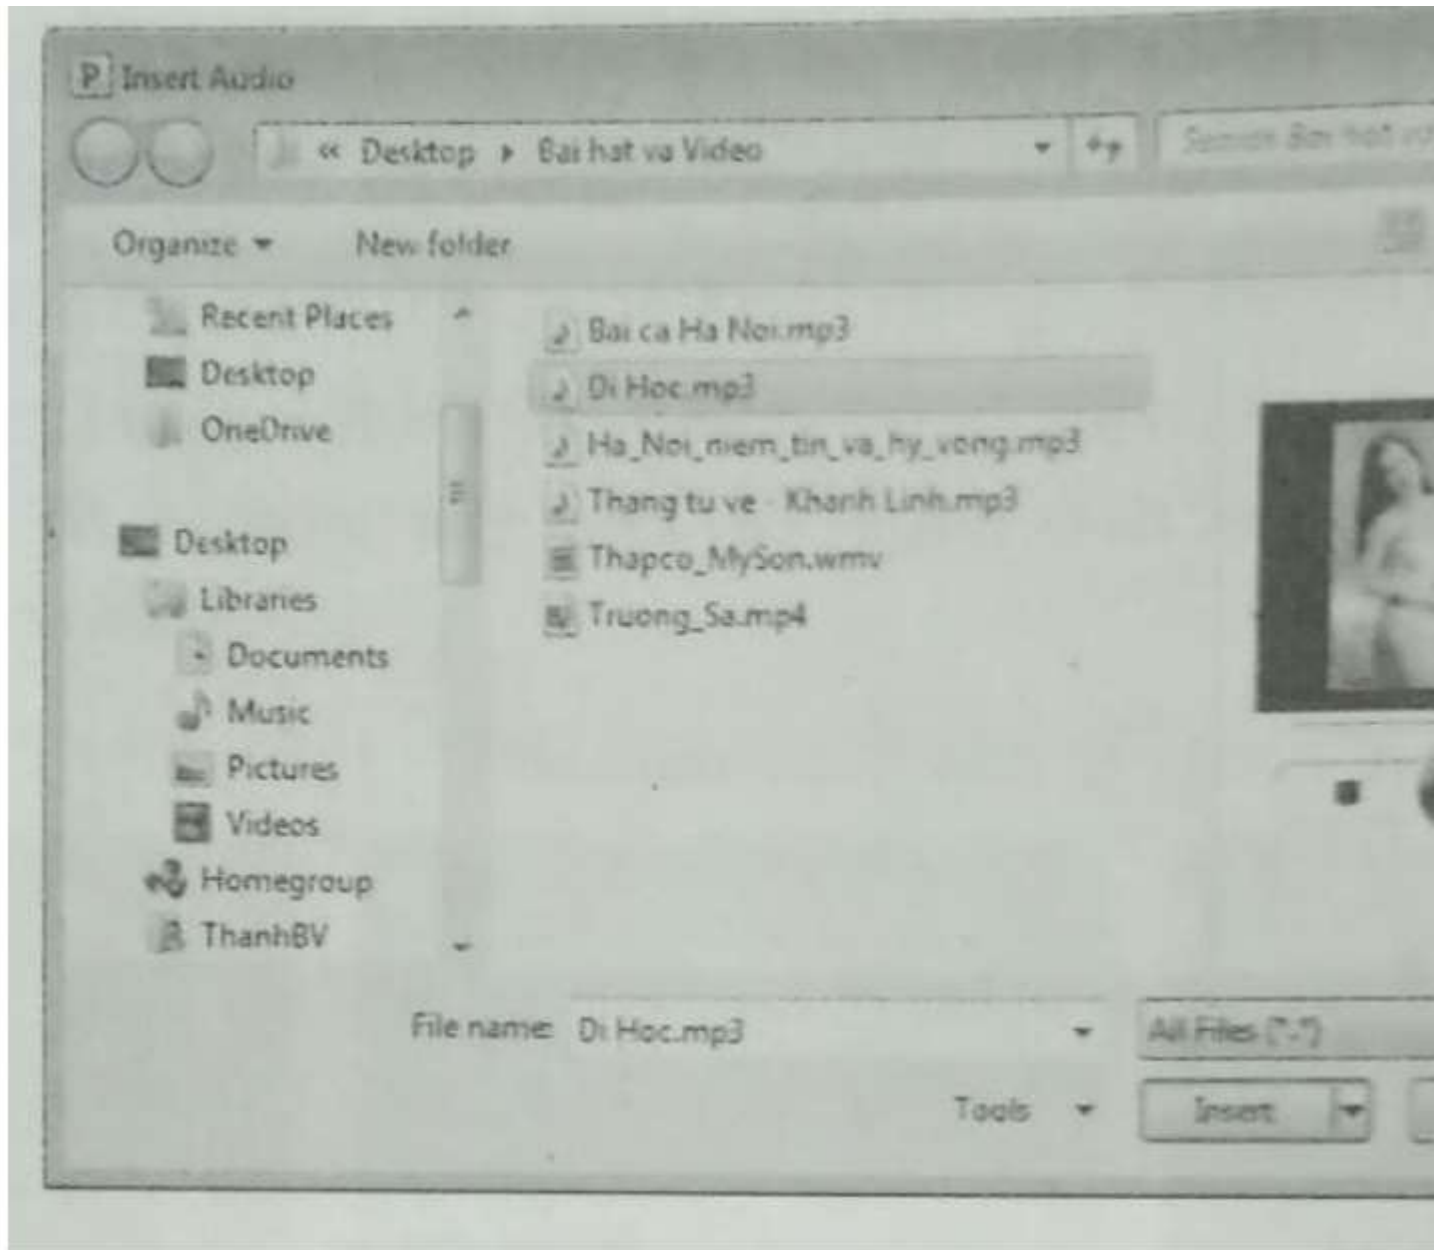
Insert Audio

« Desktop ▸ Bai hat va Video

Search Bai hat va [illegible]

Organize ▾ New folder

Recent Places
Desktop
OneDrive

Desktop
Libraries
Documents
Music
Pictures
Videos
Homegroup
ThanhBV

Bai ca Ha Noi.mp3
Di Hoc.mp3
Ha_Noi_niem_tin_va_hy_vong.mp3
Thang tu ve - Khanh Linh.mp3
Thapco_MySon.wmv
Truong_Sa.mp4

File name: Di Hoc.mp3

All Files (*.*)

Tools ▾

Insert